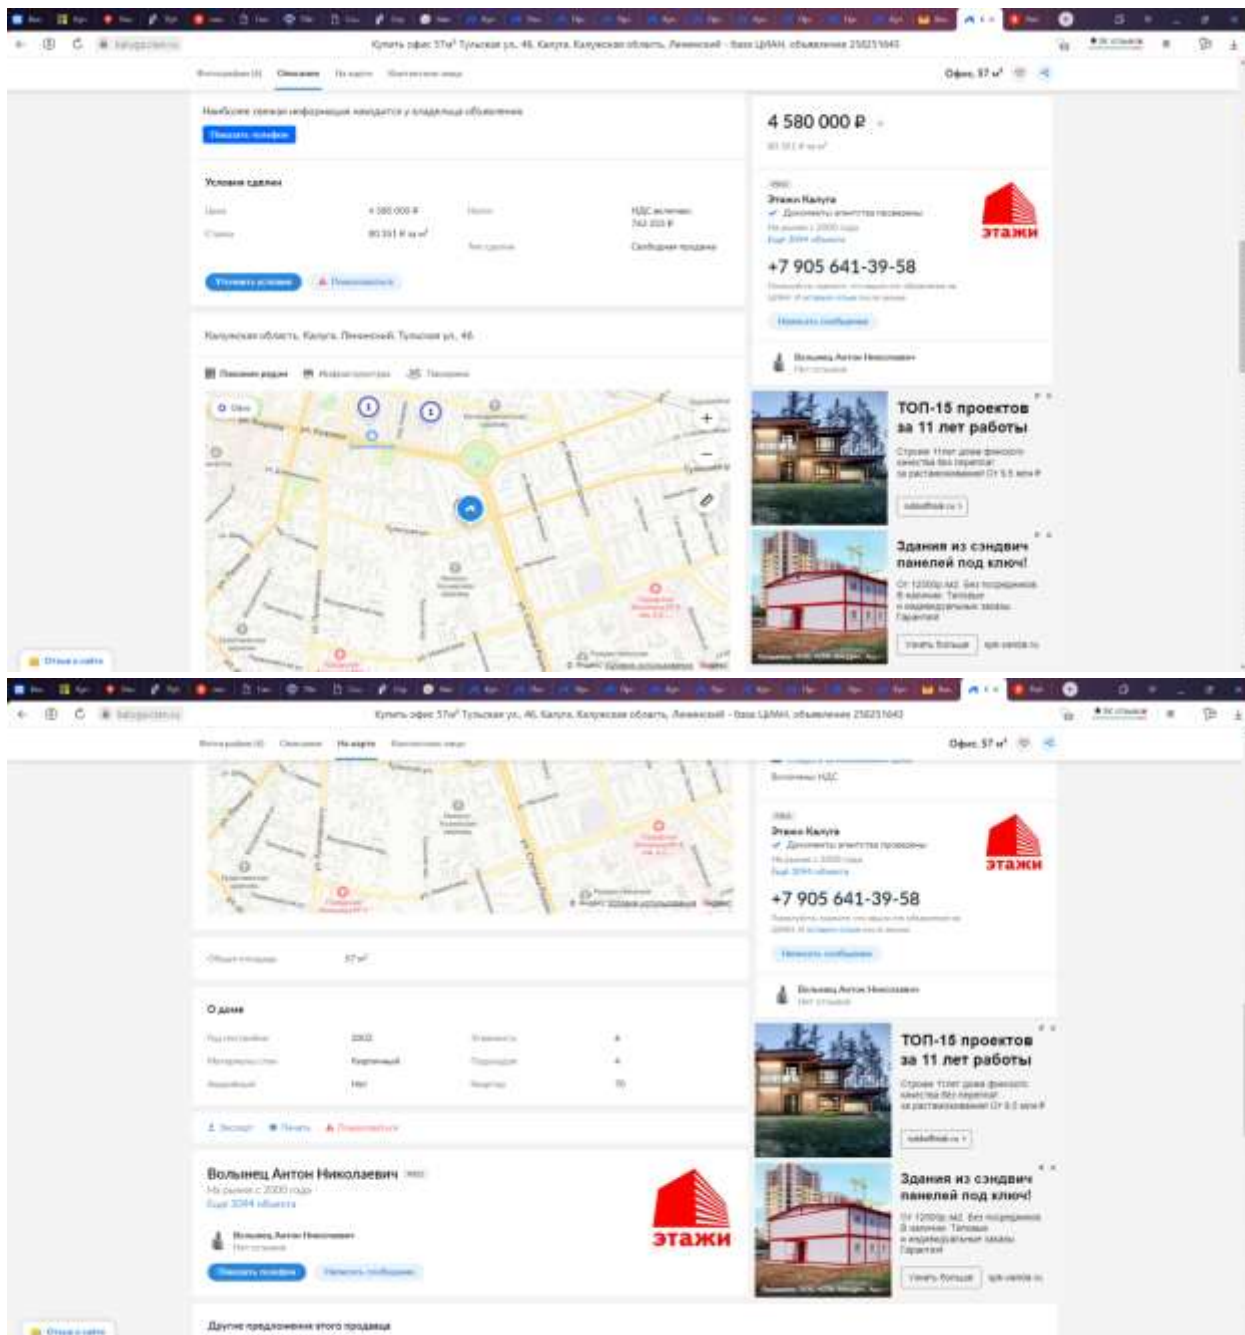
Купить офис 57м² Тульская ул., 46, Калуга, Калужская область, Ленинский - база ЦИАН, объявление 258251645

Фотографии (4) Описание На карте Контактное лицо

Офис, 57 м²

Наиболее свежая информация находится у владельца объявления

Показать телефон

Условия сделки

Цена 4 580 000 ₽
Ставка 80 351 ₽ за м²
Налог НДС включен 763 333 ₽
Тип сделки Свободная продажа

Уточнить условия Пожаловаться

Калужская область, Калуга, Ленинский, Тульская ул., 46

4 580 000 ₽

80 351 ₽ за м²

Этажи Калуга
Документы агентства проверены
На рынке с 2000 года
Ещё 3094 объекта

этажи

+7 905 641-39-58

Написать сообщение

Волынец Антон Николаевич
Нет отзывов

ТОП-15 проектов за 11 лет работы

Строим 11лет дома фиксаж качества без переплат за растаможивание От 5.5 млн ₽

Здания из сэндвич панелей под ключ!

От 12000р м2. Без посредников. В наличии. Типовые и индивидуальные заказы. Гарантия

Узнать больше

Отзыв о сайте

Купить офис 57м² Тульская ул., 46, Калуга, Калужская область, Ленинский - база ЦИАН, объявление 258251645

Фотографии (4) Описание На карте Контактное лицо

Офис, 57 м²

Включены НДС

Этажи Калуга
Документы агентства проверены
На рынке с 2000 года
Ещё 3094 объекта

этажи

+7 905 641-39-58

Написать сообщение

Волынец Антон Николаевич
Нет отзывов

Общая площадь 57 м²

О доме

Год постройки 2002
Этажность 4
Материал стен Кирпичный
Подъездов 4
Аварийный Нет

Экспорт Печать Пожаловаться

Волынец Антон Николаевич
На рынке с 2000 года
Ещё 3094 объекта

Волынец Антон Николаевич
Нет отзывов

Показать телефон Написать сообщение

этажи

ТОП-15 проектов за 11 лет работы

Строим 11лет дома фиксаж качества без переплат за растаможивание От 5.5 млн ₽

Здания из сэндвич панелей под ключ!

От 12000р м2. Без посредников. В наличии. Типовые и индивидуальные заказы. Гарантия

Узнать больше

Другие предложения этого продавца

Отзыв о сайте